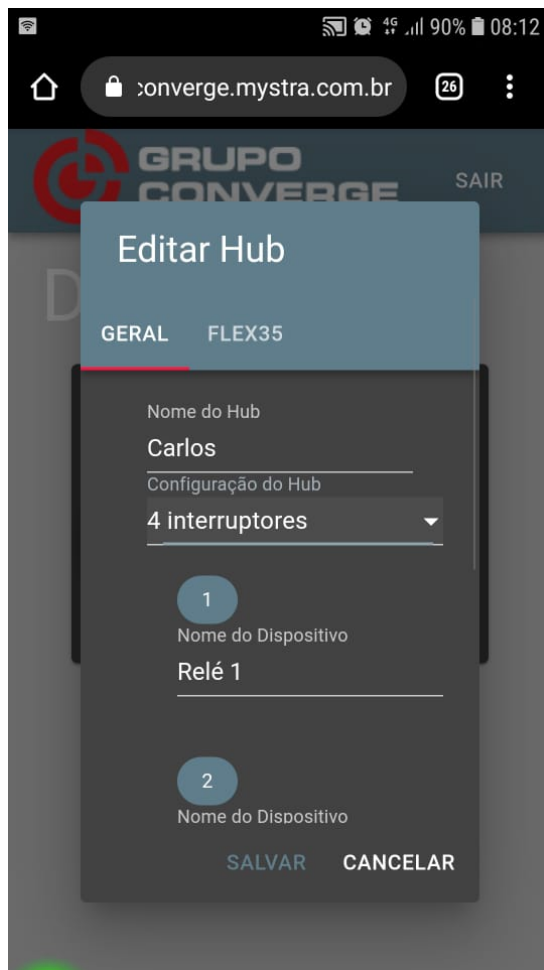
90% 08:12

converge.mystra.com.br 26

GRUPO CONVERGE

SAIR

Editar Hub

GERAL FLEX35

Nome do Hub
Carlos

Configuração do Hub
4 interruptores

1
Nome do Dispositivo
Relé 1

2
Nome do Dispositivo

SALVAR CANCELAR